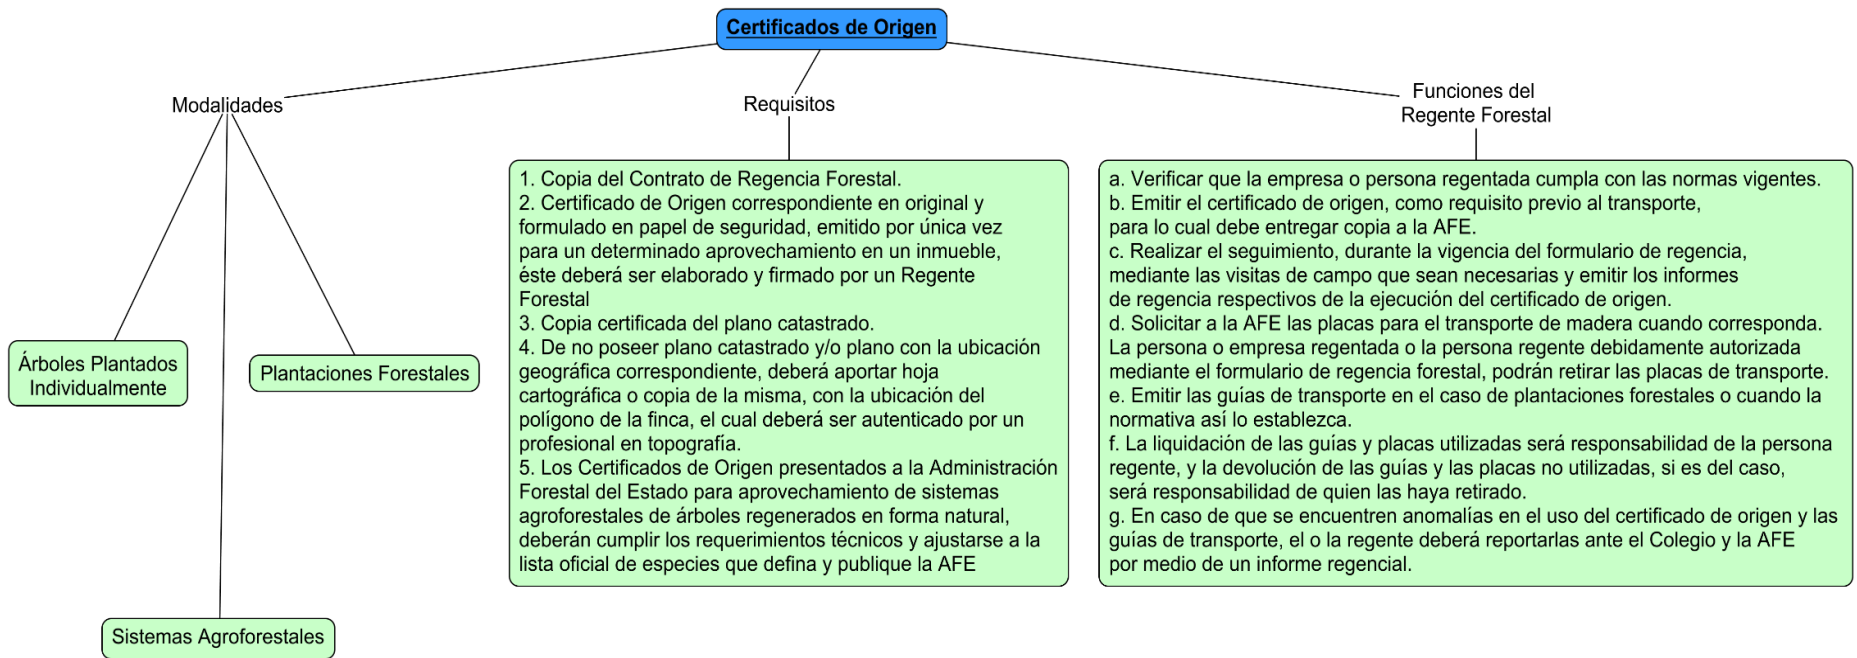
Certificados de Origen

Modalidades

Árboles Plantados Individualmente

Plantaciones Forestales

Sistemas Agroforestales

Requisitos

1. Copia del Contrato de Regencia Forestal.
2. Certificado de Origen correspondiente en original y formulado en papel de seguridad, emitido por única vez para un determinado aprovechamiento en un inmueble, éste deberá ser elaborado y firmado por un Regente Forestal
3. Copia certificada del plano catastrado.
4. De no poseer plano catastrado y/o plano con la ubicación geográfica correspondiente, deberá aportar hoja cartográfica o copia de la misma, con la ubicación del polígono de la finca, el cual deberá ser autenticado por un profesional en topografía.
5. Los Certificados de Origen presentados a la Administración Forestal del Estado para aprovechamiento de sistemas agroforestales de árboles regenerados en forma natural, deberán cumplir los requerimientos técnicos y ajustarse a la lista oficial de especies que defina y publique la AFE

Funciones del Regente Forestal

a. Verificar que la empresa o persona regentada cumpla con las normas vigentes.
b. Emitir el certificado de origen, como requisito previo al transporte, para lo cual debe entregar copia a la AFE.
c. Realizar el seguimiento, durante la vigencia del formulario de regencia, mediante las visitas de campo que sean necesarias y emitir los informes de regencia respectivos de la ejecución del certificado de origen.
d. Solicitar a la AFE las placas para el transporte de madera cuando corresponda. La persona o empresa regentada o la persona regente debidamente autorizada mediante el formulario de regencia forestal, podrán retirar las placas de transporte.
e. Emitir las guías de transporte en el caso de plantaciones forestales o cuando la normativa así lo establezca.
f. La liquidación de las guías y placas utilizadas será responsabilidad de la persona regente, y la devolución de las guías y las placas no utilizadas, si es del caso, será responsabilidad de quien las haya retirado.
g. En caso de que se encuentren anomalías en el uso del certificado de origen y las guías de transporte, el o la regente deberá reportarlas ante el Colegio y la AFE por medio de un informe regencial.